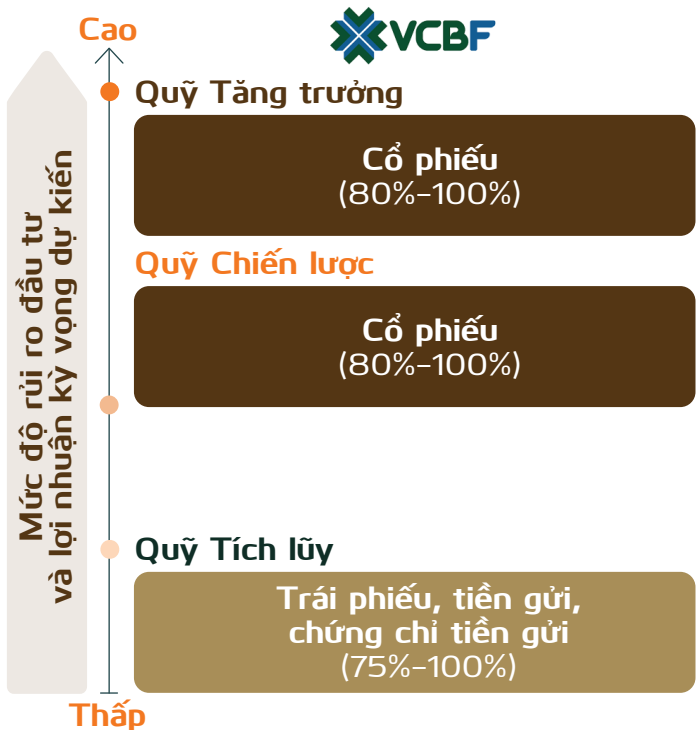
Cao

VCBF

Mức độ rủi ro đầu tư và lợi nhuận kỳ vọng dự kiến

Quỹ Tăng trưởng

Cổ phiếu
(80%-100%)

Quỹ Chiến lược

Cổ phiếu
(80%-100%)

Quỹ Tích lũy

Trái phiếu, tiền gửi, chứng chỉ tiền gửi
(75%-100%)

Thấp